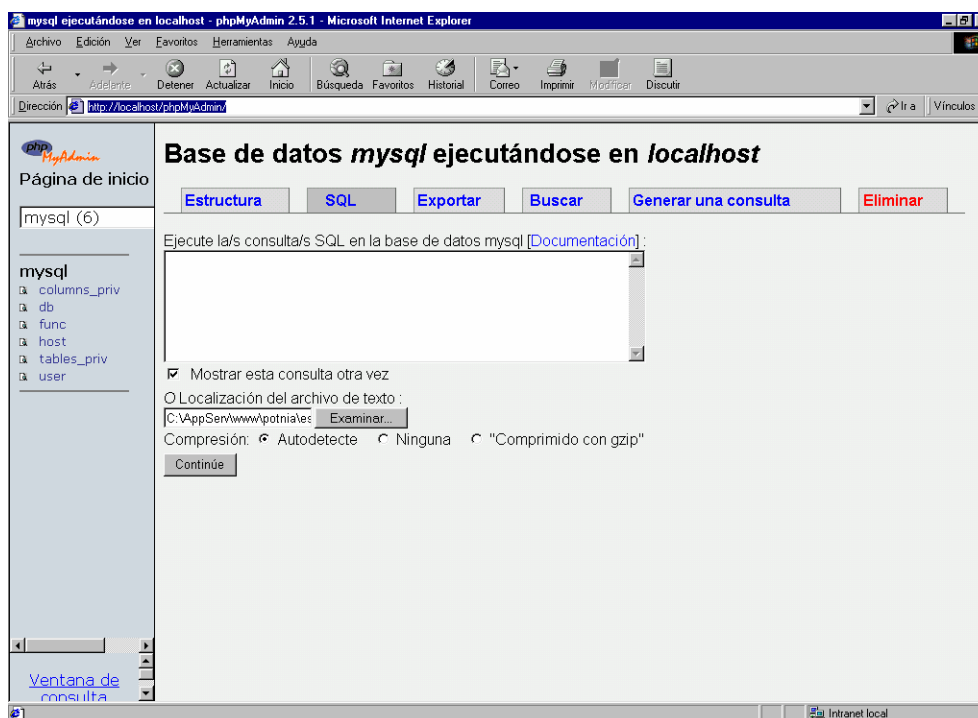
mysql ejecutándose en localhost - phpMyAdmin 2.5.1 - Microsoft Internet Explorer

Archivo Edición Ver Favoritos Herramientas Ayuda

Atrás Adelante Detener Actualizar Inicio Búsqueda Favoritos Historial Correo Imprimir Modificar Discutir

Dirección http://localhost/phpMyAdmin/ Ir a Vínculos

phpMyAdmin
Página de inicio

mysql (6)

mysql
columns_priv
db
func
host
tables_priv
user

Ventana de consulta

Base de datos *mysql* ejecutándose en *localhost*

| Estructura | SQL | Exportar | Buscar | Generar una consulta | Eliminar |
|---|---|---|---|---|---|

Ejecute la/s consulta/s SQL en la base de datos mysql [Documentación] :

Mostrar esta consulta otra vez

O Localización del archivo de texto :
C:\AppServ\www\potnia\es Examinar...

Compresión: Autodetecte Ninguna "Comprimido con gzip"

Continúe

Intranet local